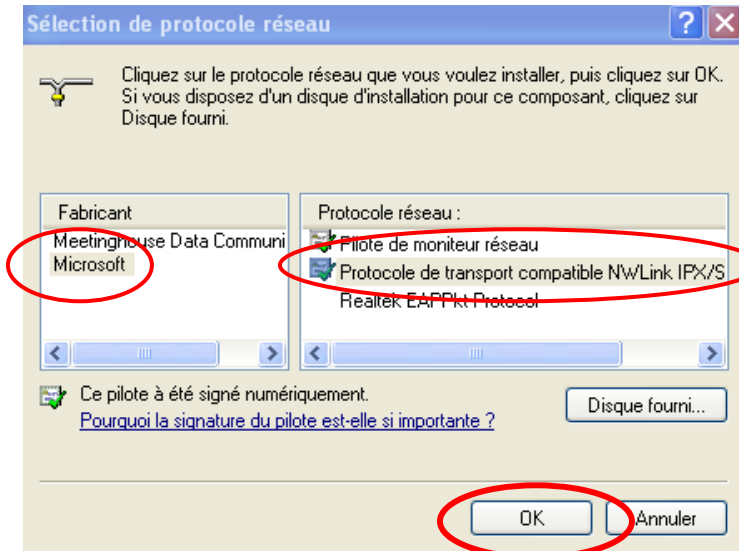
Sélection de protocole réseau

Cliquez sur le protocole réseau que vous voulez installer, puis cliquez sur OK. Si vous disposez d'un disque d'installation pour ce composant, cliquez sur Disque fourni.

| Fabricant |
|---|
| Meetinghouse Data Communi |
| Microsoft |

| Protocole réseau : |
|---|
| Pilote de moniteur réseau |
| Protocole de transport compatible NWLink IPX/S |
| Realtek EAPPkt Protocol |

Ce pilote à été signé numériquement.
Pourquoi la signature du pilote est-elle si importante ?

Disque fourni...

OK

Annuler